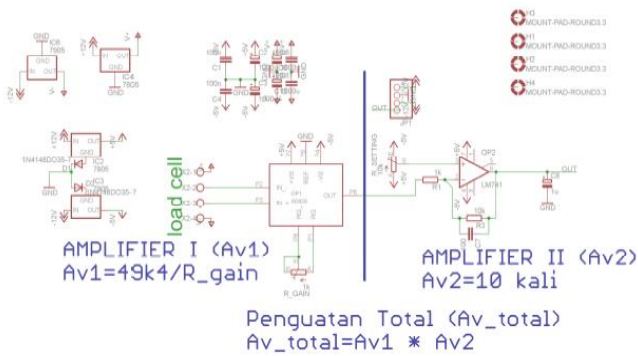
GND
IC6
7905
IN OUT
-12V
IC4
7805
GND
+12V
IN OUT
C1
100n
C4
C6
C7
C8
GND
H3
MOUNT-PAD-ROUND3.3
H1
MOUNT-PAD-ROUND3.3
H2
MOUNT-PAD-ROUND3.3
H4
MOUNT-PAD-ROUND3.3
+12V
IC2
7805
1N4148DO35-7
D1
D2
1N4148DO35-7
IC3
IN OUT
-12V
GND
load cell
X2-1
X2-2
X2-3
X2-4
GND
OP1
AD620
R_GAIN
1k
OUT
R_SETTING
R1
1k
OP2
LM741
R3
10k
OUT
C9
GND
AMPLIFIER I (Av1)
Av1=49k4/R_gain
AMPLIFIER II (Av2)
Av2=10 kali
Penguatan Total (Av_total)
Av_total=Av1 * Av2